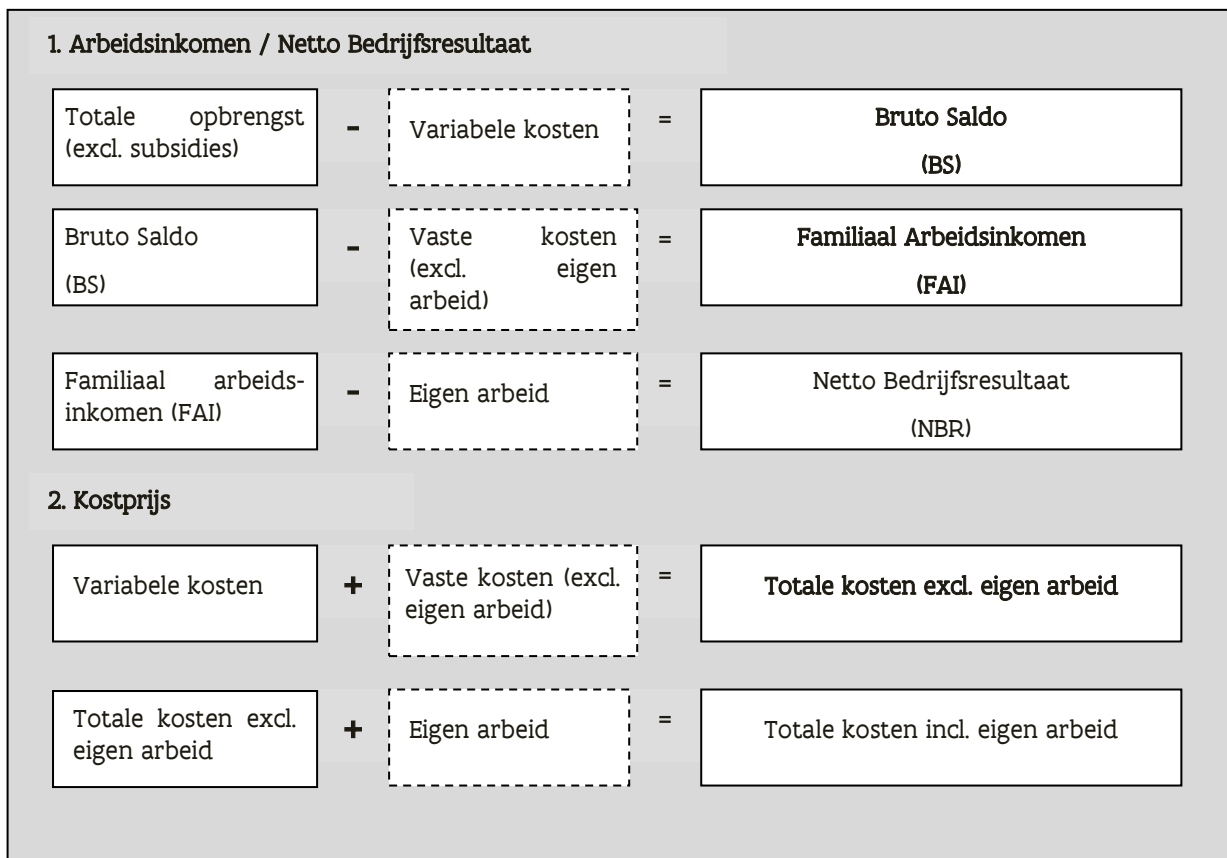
1. Arbeidsinkomen / Netto Bedrijfsresultaat

Totale opbrengst (excl. subsidies) - Variabele kosten = Bruto Saldo (BS)

Bruto Saldo (BS) - Vaste kosten (excl. eigen arbeid) = Familiaal Arbeidsinkomen (FAI)

Familiaal arbeidsinkomen (FAI) - Eigen arbeid = Netto Bedrijfsresultaat (NBR)

2. Kostprijs

Variabele kosten + Vaste kosten (excl. eigen arbeid) = Totale kosten excl. eigen arbeid

Totale kosten excl. eigen arbeid + Eigen arbeid = Totale kosten incl. eigen arbeid